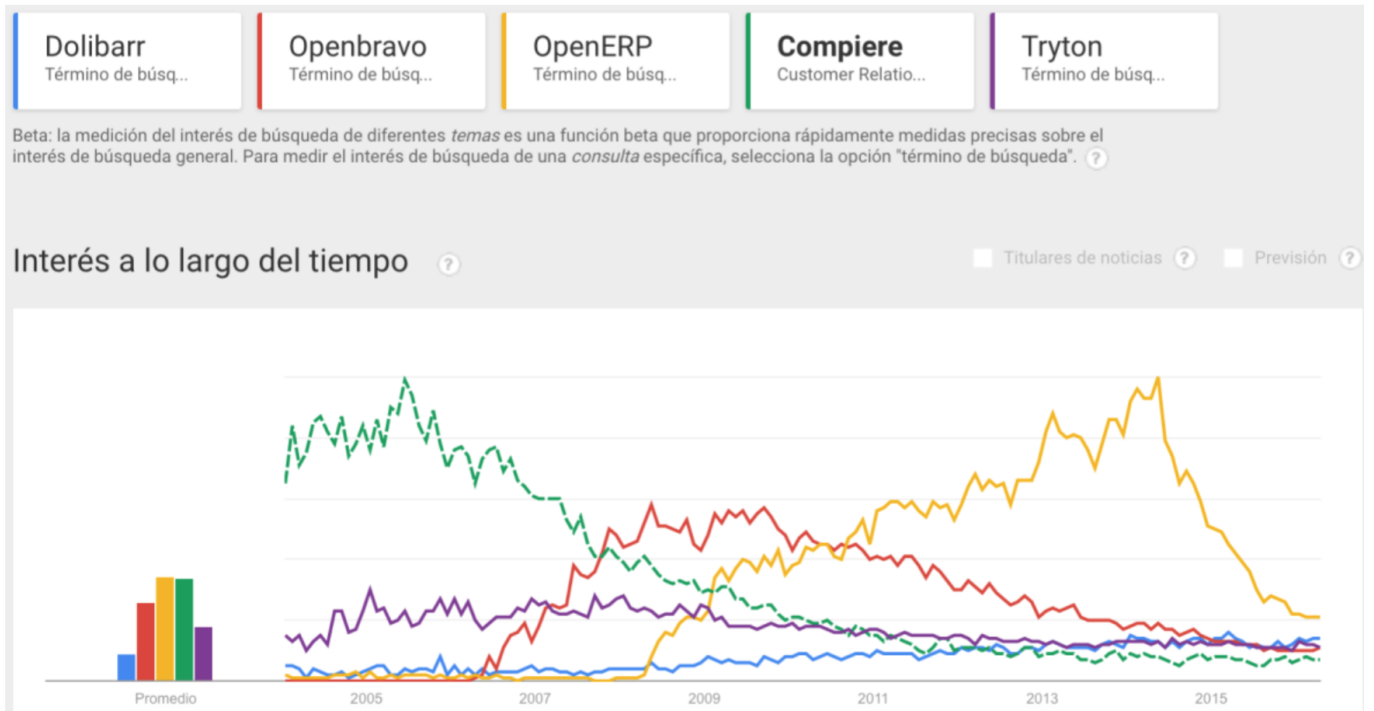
Dolibarr
Término de búsq...

Openbravo
Término de búsq...

OpenERP
Término de búsq...

Compiere
Customer Relatio...

Tryton
Término de búsq...

Beta: la medición del interés de búsqueda de diferentes *temas* es una función beta que proporciona rápidamente medidas precisas sobre el interés de búsqueda general. Para medir el interés de búsqueda de una *consulta* específica, selecciona la opción "término de búsqueda". ?

Interés a lo largo del tiempo ?

Titulares de noticias ?
Previsión ?

Promedio
2005
2007
2009
2011
2013
2015